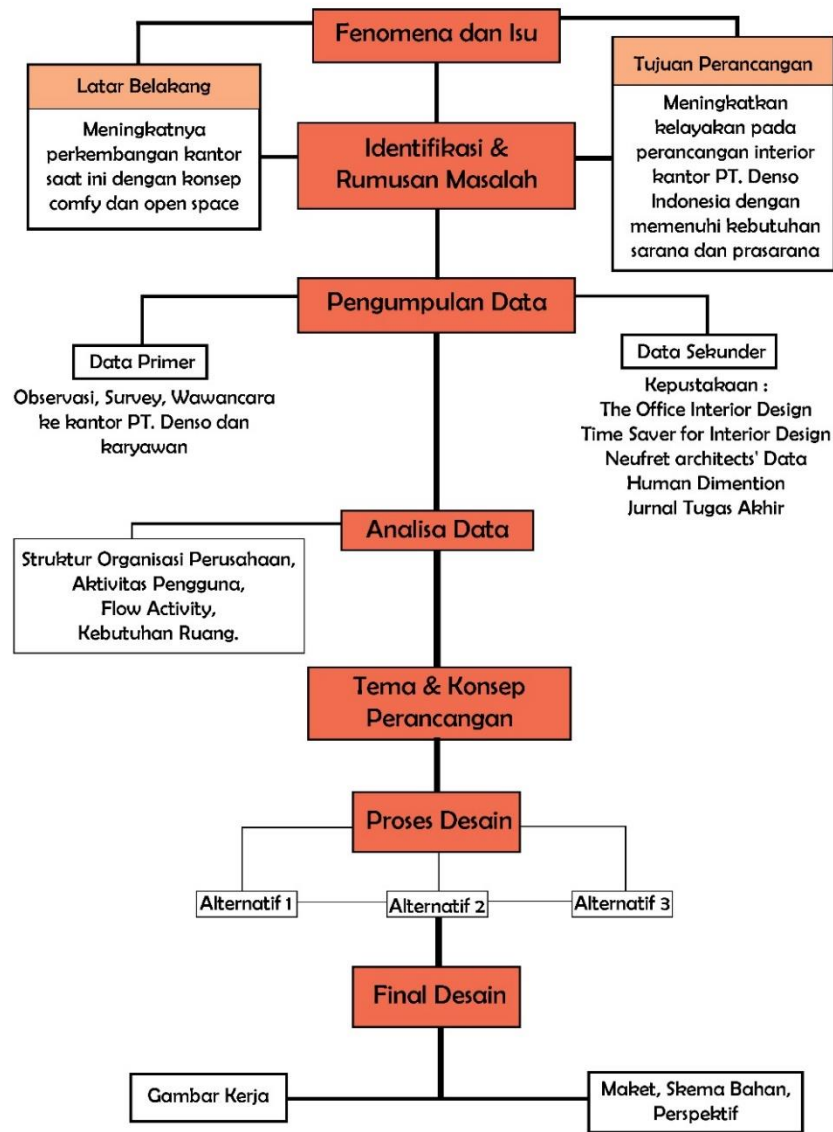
Fenomena dan Isu

Latar Belakang

Meningkatnya perkembangan kantor saat ini dengan konsep comfy dan open space

Identifikasi & Rumusan Masalah

Tujuan Perancangan

Meningkatkan kelayakan pada perancangan interior kantor PT. Denso Indonesia dengan memenuhi kebutuhan sarana dan prasarana

Pengumpulan Data

Data Primer

Observasi, Survey, Wawancara ke kantor PT. Denso dan karyawan

Data Sekunder

Kepustakaan :
The Office Interior Design
Time Saver for Interior Design
Neufret architects' Data
Human Dimention
Jurnal Tugas Akhir

Analisa Data

Struktur Organisasi Perusahaan, Aktivitas Pengguna, Flow Activity, Kebutuhan Ruang.

Tema & Konsep Perancangan

Proses Desain

Alternatif 1

Alternatif 2

Alternatif 3

Final Desain

Gambar Kerja

Maket, Skema Bahan, Perspektif